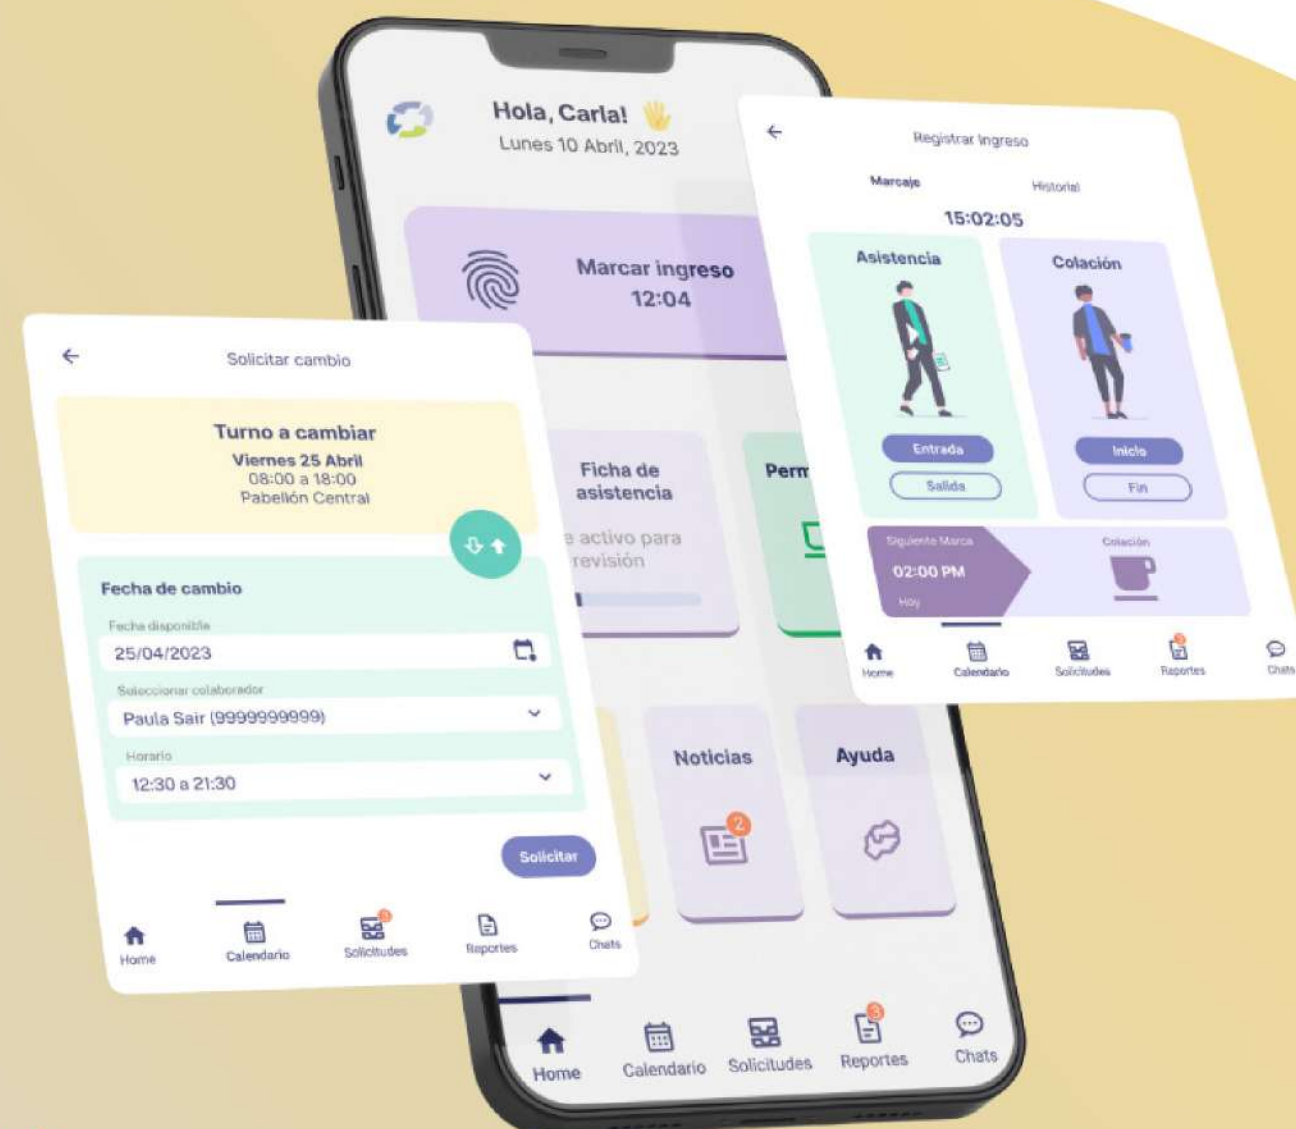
Hola, Carla!
Lunes 10 Abril, 2023

Marcar ingreso
12:04

Ficha de asistencia
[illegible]e activo para revisión

Perm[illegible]

Noticias
2

Ayuda

Home
Calendario
Solicitudes
Reportes
3
Chats

Solicitar cambio

Turno a cambiar
Viernes 25 Abril
08:00 a 18:00
Pabellón Central

Fecha de cambio
Fecha disponible
25/04/2023
Seleccionar colaborador
Paula Sair (9999999999)
Horario
12:30 a 21:30

Solicitar

Home
Calendario
Solicitudes
Reportes
Chats

Registrar Ingreso
Marcaje
Historial
15:02:05

Asistencia
Entrada
Salida

Colación
Inicio
Fin

Siguiente Marca
02:00 PM
Hoy
Colación

Home
Calendario
Solicitudes
Reportes
Chats